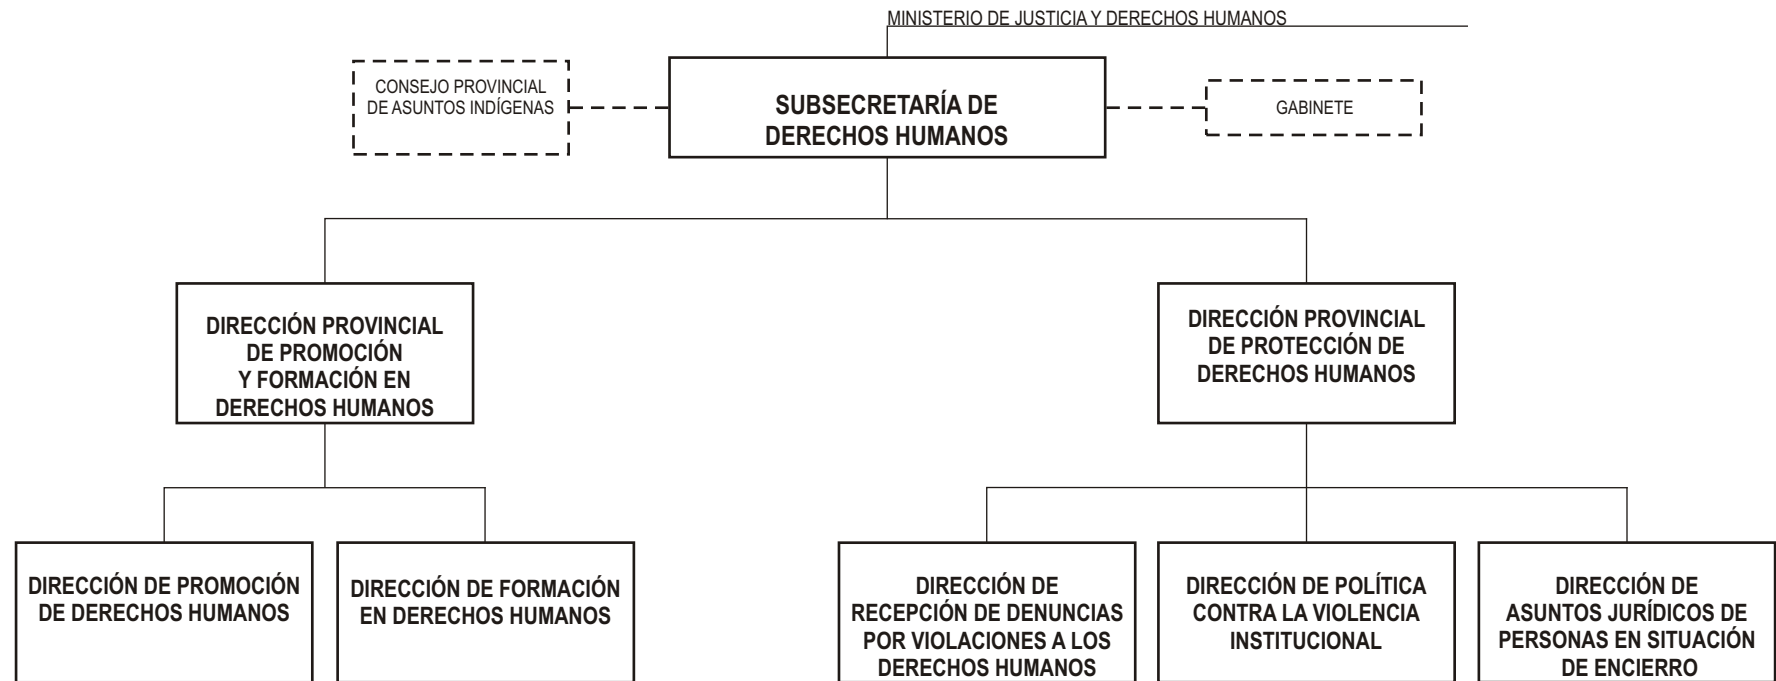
MINISTERIO DE JUSTICIA Y DERECHOS HUMANOS

CONSEJO PROVINCIAL DE ASUNTOS INDÍGENAS

SUBSECRETARÍA DE DERECHOS HUMANOS

GABINETE

DIRECCIÓN PROVINCIAL DE PROMOCIÓN Y FORMACIÓN EN DERECHOS HUMANOS

DIRECCIÓN PROVINCIAL DE PROTECCIÓN DE DERECHOS HUMANOS

DIRECCIÓN DE PROMOCIÓN DE DERECHOS HUMANOS

DIRECCIÓN DE FORMACIÓN EN DERECHOS HUMANOS

DIRECCIÓN DE RECEPCIÓN DE DENUNCIAS POR VIOLACIONES A LOS DERECHOS HUMANOS

DIRECCIÓN DE POLÍTICA CONTRA LA VIOLENCIA INSTITUCIONAL

DIRECCIÓN DE ASUNTOS JURÍDICOS DE PERSONAS EN SITUACIÓN DE ENCIERRO